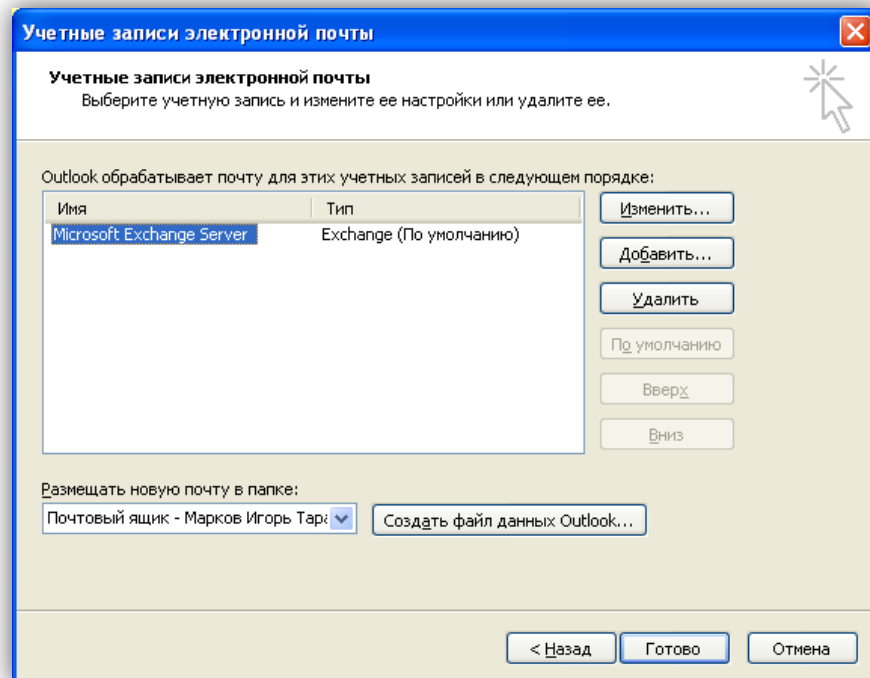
Учетные записи электронной почты

Учетные записи электронной почты
Выберите учетную запись и измените ее настройки или удалите ее.

Outlook обрабатывает почту для этих учетных записей в следующем порядке:

| Имя | Тип |
|---|---|
| Microsoft Exchange Server | Exchange (По умолчанию) |

Изменить...
Добавить...
Удалить
По умолчанию
Вверх
Вниз

Размещать новую почту в папке:
Почтовый ящик - Марков Игорь Тара
Создать файл данных Outlook...

< Назад
Готово
Отмена